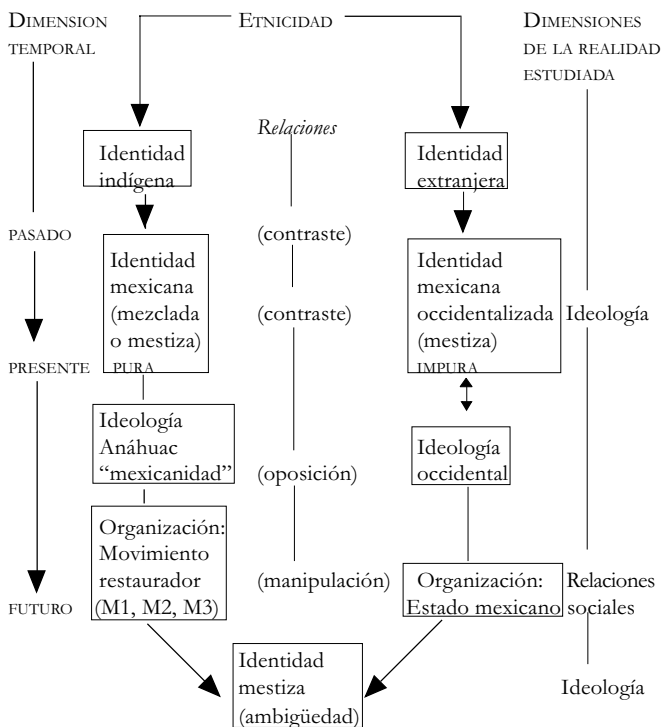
Dimension temporal

Etnicidad

Dimensiones de la realidad estudiada

Relaciones

Identidad indígena

Identidad extranjera

pasado

(contraste)

Identidad mexicana (mezclada o mestiza) pura

(contraste)

Identidad mexicana occidentalizada (mestiza) impura

Ideología

presente

Ideología Anáhuac "mexicanidad"

(oposición)

Ideología occidental

Organización: Movimiento restaurador (M1, M2, M3)

(manipulación)

Organización: Estado mexicano

Relaciones sociales

futuro

Identidad mestiza (ambigüedad)

Ideología